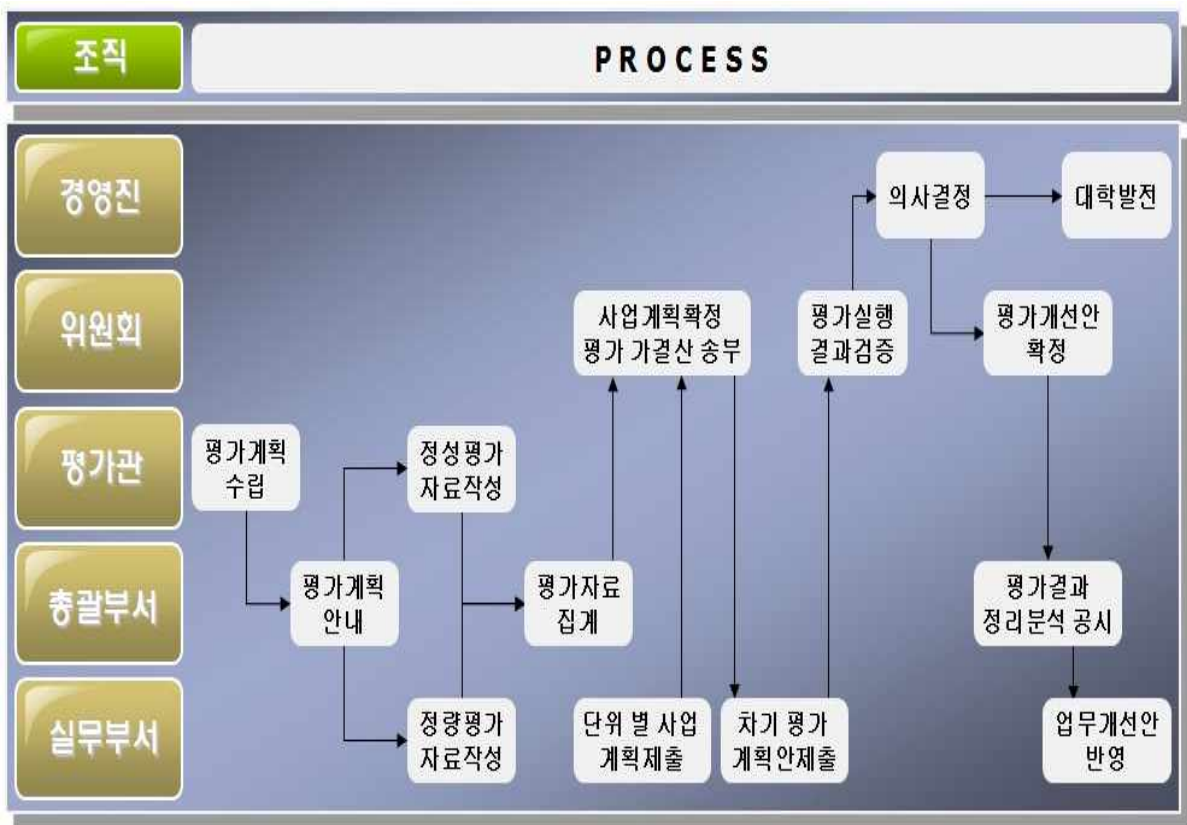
조직

PROCESS

경영진

위원회

평가관

총괄부서

실무부서

평가계획 수립

평가계획 안내

정성평가 자료작성

정량평가 자료작성

평가자료 집계

사업계획확정 평가 가결산 송부

단위 별 사업 계획제출

차기 평가 계획안제출

평가실행 결과검증

의사결정

대학발전

평가개선안 확정

평가결과 정리분석 공시

업무개선안 반영